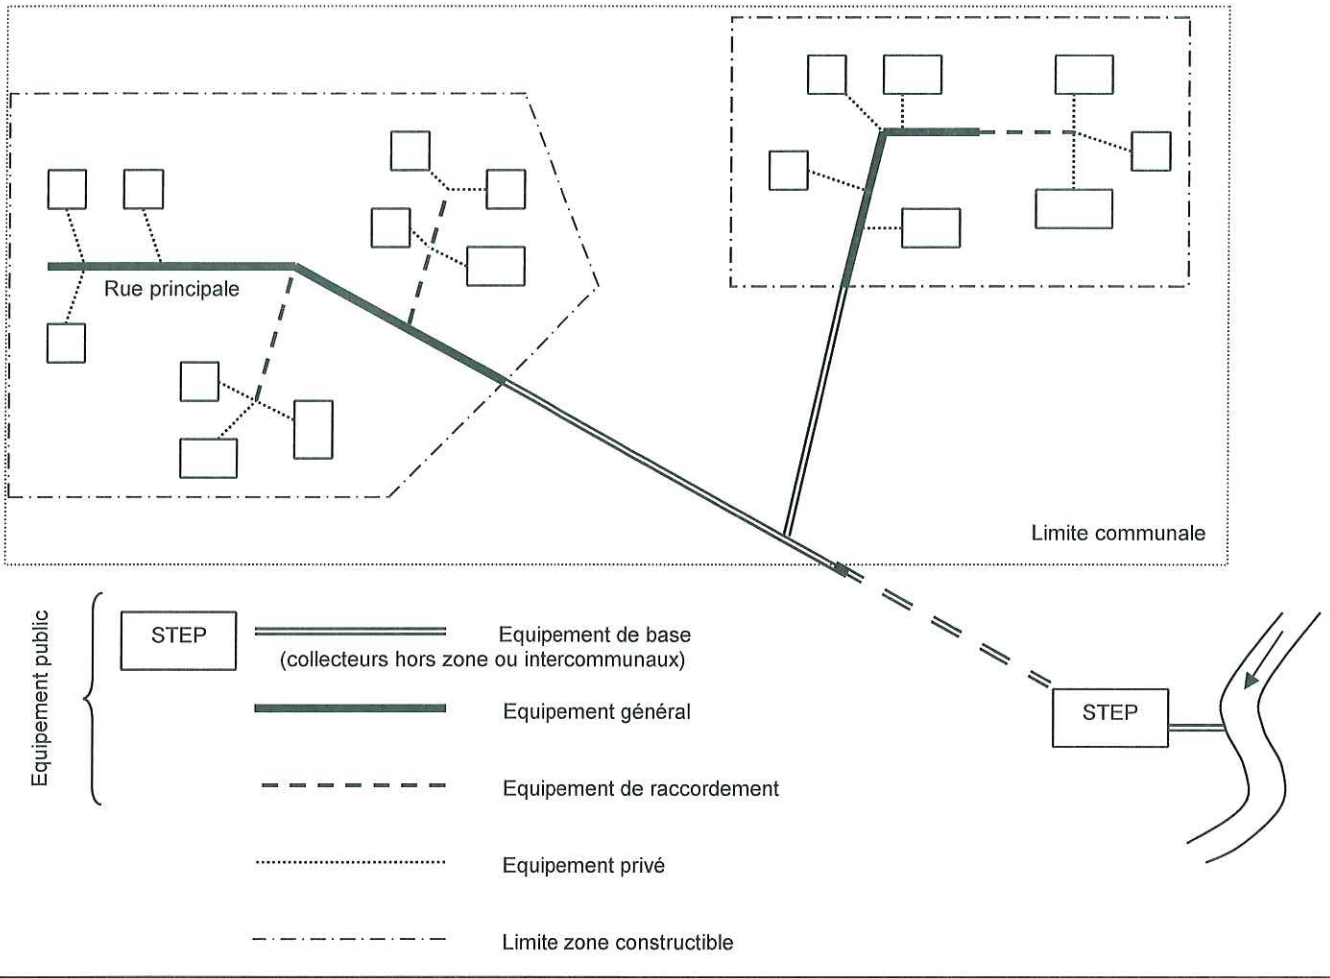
Rue principale

Limite communale

Equipement public

STEP

Equipement de base
(collecteurs hors zone ou intercommunaux)

Equipement général

Equipement de raccordement

Equipement privé

Limite zone constructible

STEP